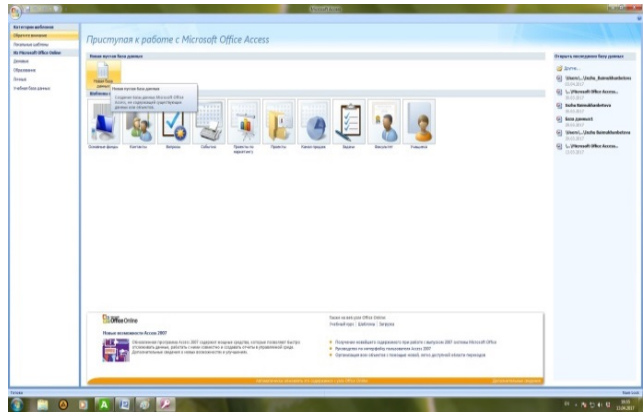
Microsoft Access

Категории шаблонов
Обратите внимание
Локальные шаблоны
Из Microsoft Office Online
Деловые
Образование
Личные
Учебные базы данных

Приступая к работе с Microsoft Office Access

Новая пустая база данных
Новая база данных
Шаблоны

Новая пустая база данных
Создание новой базы данных Microsoft Office Access, не содержащей существующие данные или объекты.

Основные фонды
Контакты
Вопросы
События
Проекты по маркетингу
Проекты
Канцтовары
Задачи
Факультет
Учащиеся

Открыть последнюю базу данных
Другие...
\Users\...\Dasha_Baimukhanbetova
\...\Microsoft Office Access...
Dasha Baimukhanbetova
База данных1
\Users\...\Dasha_Baimukhanbetova
\...\Microsoft Office Access...

Office Online
Новые возможности Access 2007
Обновленная программа Access 2007 содержит мощные средства, которые позволяют быстро отслеживать данные, работать с ними совместно и создавать отчеты в упрощенной среде. Дополнительные сведения о новых возможностях и улучшениях.

Также на веб-узле Office Online
Учебный курс | Шаблоны | Загрузка

Получение новейшего содержимого при работе с выпуском 2007 системы Microsoft Office
Руководство по интерфейсу пользователя Access 2007
Организация всех объектов с помощью новой, легко доступной области переходов

Автоматически обновлять это содержимое с веб-узла Office Online
Дополнительные сведения

Готово